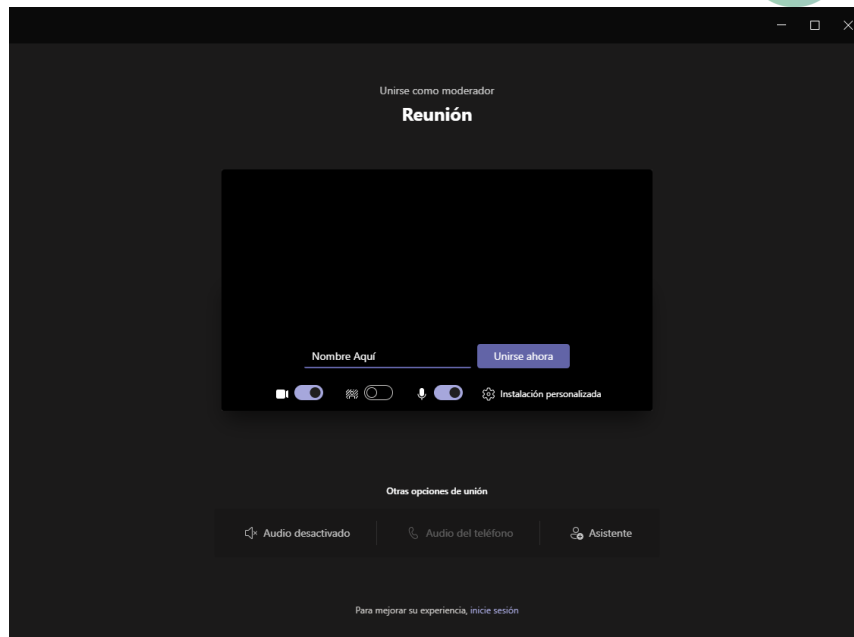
Unirse como moderador

Reunión

Nombre Aquí

Unirse ahora

Instalación personalizada

Otras opciones de unión

Audio desactivado

Audio del teléfono

Asistente

Para mejorar su experiencia, inicie sesión